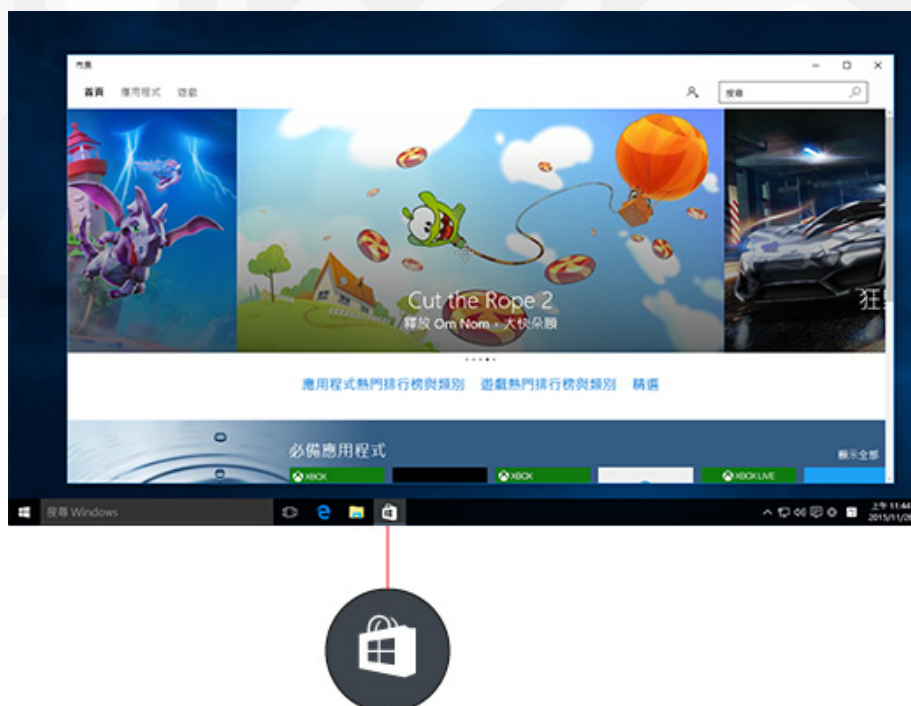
市集

首頁 應用程式 遊戲

搜尋

Cut the Rope 2
釋放 Om Nom，大快朵頤

狂

應用程式熱門排行榜與類別 遊戲熱門排行榜與類別 精選

必備應用程式

顯示全部

XBOX

XBOX

XBOX LIVE

搜尋 Windows

上午 11:44
2015/11/0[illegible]